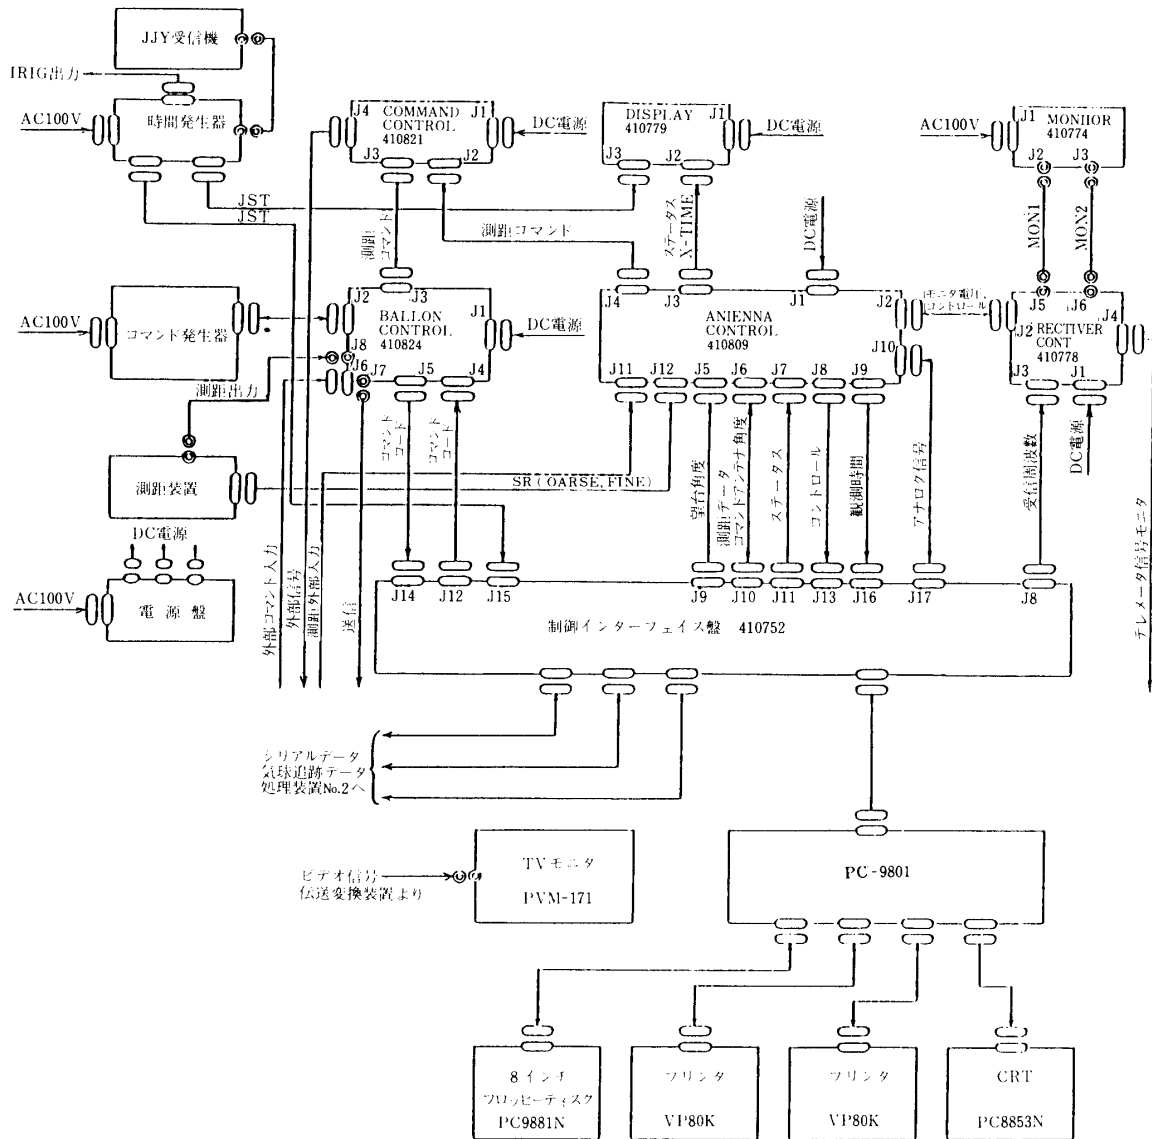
JJY受信機

IRIG出力

AC100V

時間発生器

J4 COMMAND CONTROL J1
410821
J3 J2

DC電源

DISPLAY J1
410779
J3 J2

DC電源

AC100V

J1 MONIIOR
410774
J2 J3

JST
JST

測距コマンド

測距コマンド

ステータス
X-TIME

DC電源

MON1

MON2

AC100V

コマンド発生器

J2 J3
BALLON CONTROL J1
410824
J8
J6 J7 J5 J4

DC電源

J4 J3 J1 J2
ANIENNA CONTROL
410809
J10
J11 J12 J5 J6 J7 J8 J9

モニタ測距コントロール

J5 J6
J2 RECTIVER CONT J4
410778
J3 J1

測距出力

コマンドコード

コマンドコード

望台角度

測距データ
コマンドアンテナ角度

ステータス

コントロール

観測時間

アナログ信号

受信周波数

DC電源

測距装置

SR(OARSE,FINE)

DC電源

AC100V

電源盤

外部コマンド入力

外部信号

測距外部入力

送信

J14 J12 J15

J9 J10 J11 J13 J16 J17 J8

制御インターフェイス盤 410752

テレメータ信号モニタ

シリアルデータ
気球追跡データ
処理装置No.2へ

ビデオ信号
伝送変換装置より

TVモニタ
PVM-171

PC-9801

8インチ
フロッピーディスク
PC9881N

プリンタ
VP80K

プリンタ
VP80K

CRT
PC8853N